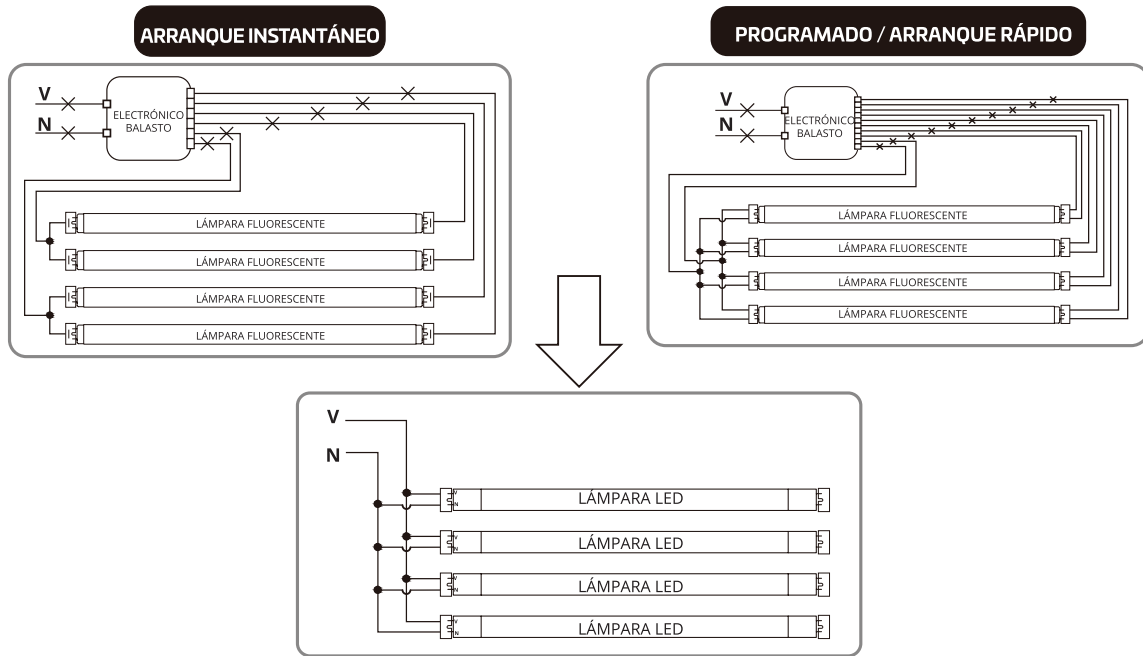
ARRANQUE INSTANTÁNEO

V

N

ELECTRÓNICO BALASTO

LÁMPARA FLUORESCENTE

LÁMPARA FLUORESCENTE

LÁMPARA FLUORESCENTE

LÁMPARA FLUORESCENTE

PROGRAMADO / ARRANQUE RÁPIDO

V

N

ELECTRÓNICO BALASTO

LÁMPARA FLUORESCENTE

LÁMPARA FLUORESCENTE

LÁMPARA FLUORESCENTE

LÁMPARA FLUORESCENTE

V

N

LÁMPARA LED

LÁMPARA LED

LÁMPARA LED

LÁMPARA LED